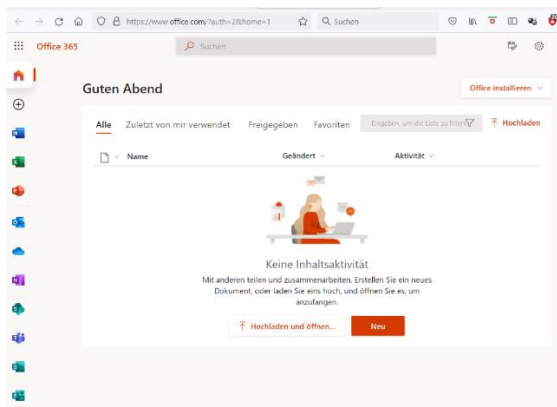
https://www.office.com/?auth=2&home=1

Suchen

Office 365

Suchen

Guten Abend

Office installieren

Alle Zuletzt von mir verwendet Freigegeben Favoriten

Eingeben, um die Liste zu filtern

Hochladen

Name

Geändert

Aktivität

Keine Inhaltsaktivität

Mit anderen teilen und zusammenarbeiten. Erstellen Sie ein neues Dokument, oder laden Sie eins hoch, und öffnen Sie es, um anzufangen.

Hochladen und öffnen...

Neu